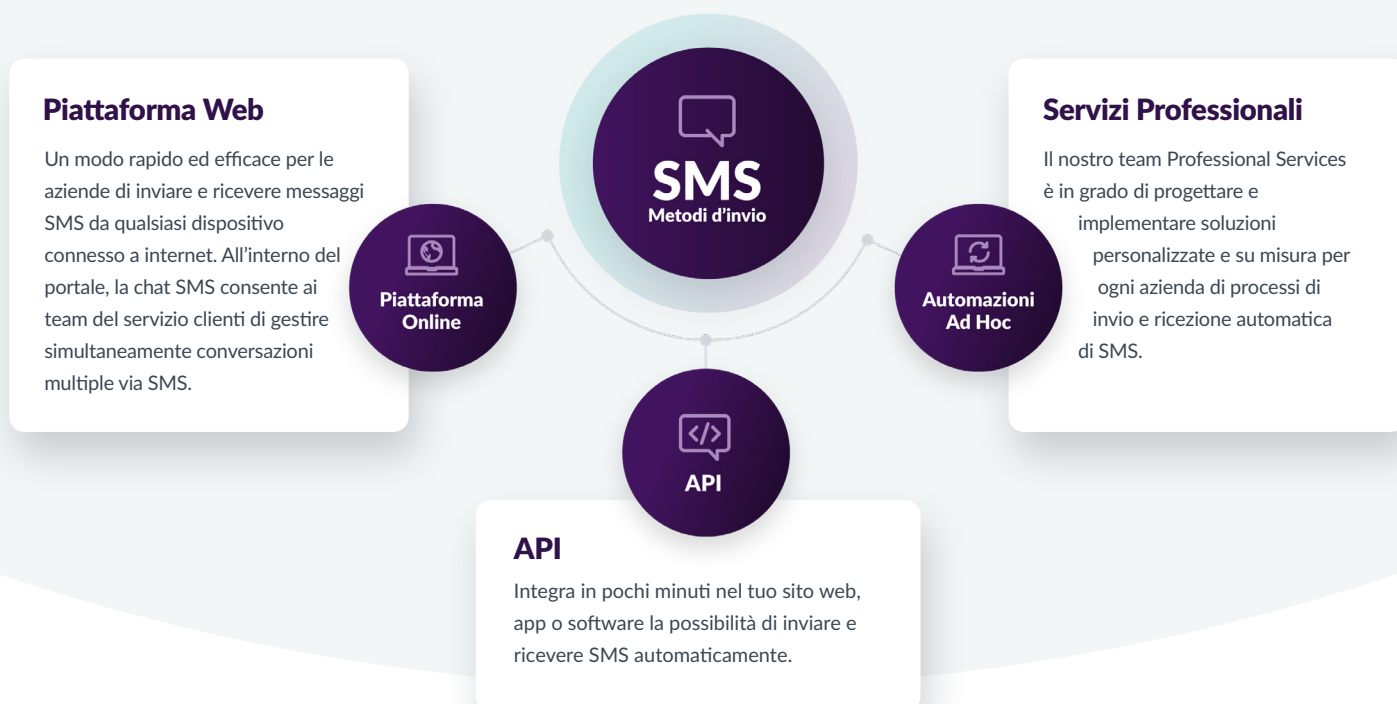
SMS
Metodi d'invio

Piattaforma Web

Un modo rapido ed efficace per le aziende di inviare e ricevere messaggi SMS da qualsiasi dispositivo connesso a internet. All'interno del portale, la chat SMS consente ai team del servizio clienti di gestire simultaneamente conversazioni multiple via SMS.

Piattaforma Online

Servizi Professionali

Il nostro team Professional Services è in grado di progettare e implementare soluzioni personalizzate e su misura per ogni azienda di processi di invio e ricezione automatica di SMS.

Automazioni Ad Hoc

API

API

Integra in pochi minuti nel tuo sito web, app o software la possibilità di inviare e ricevere SMS automaticamente.